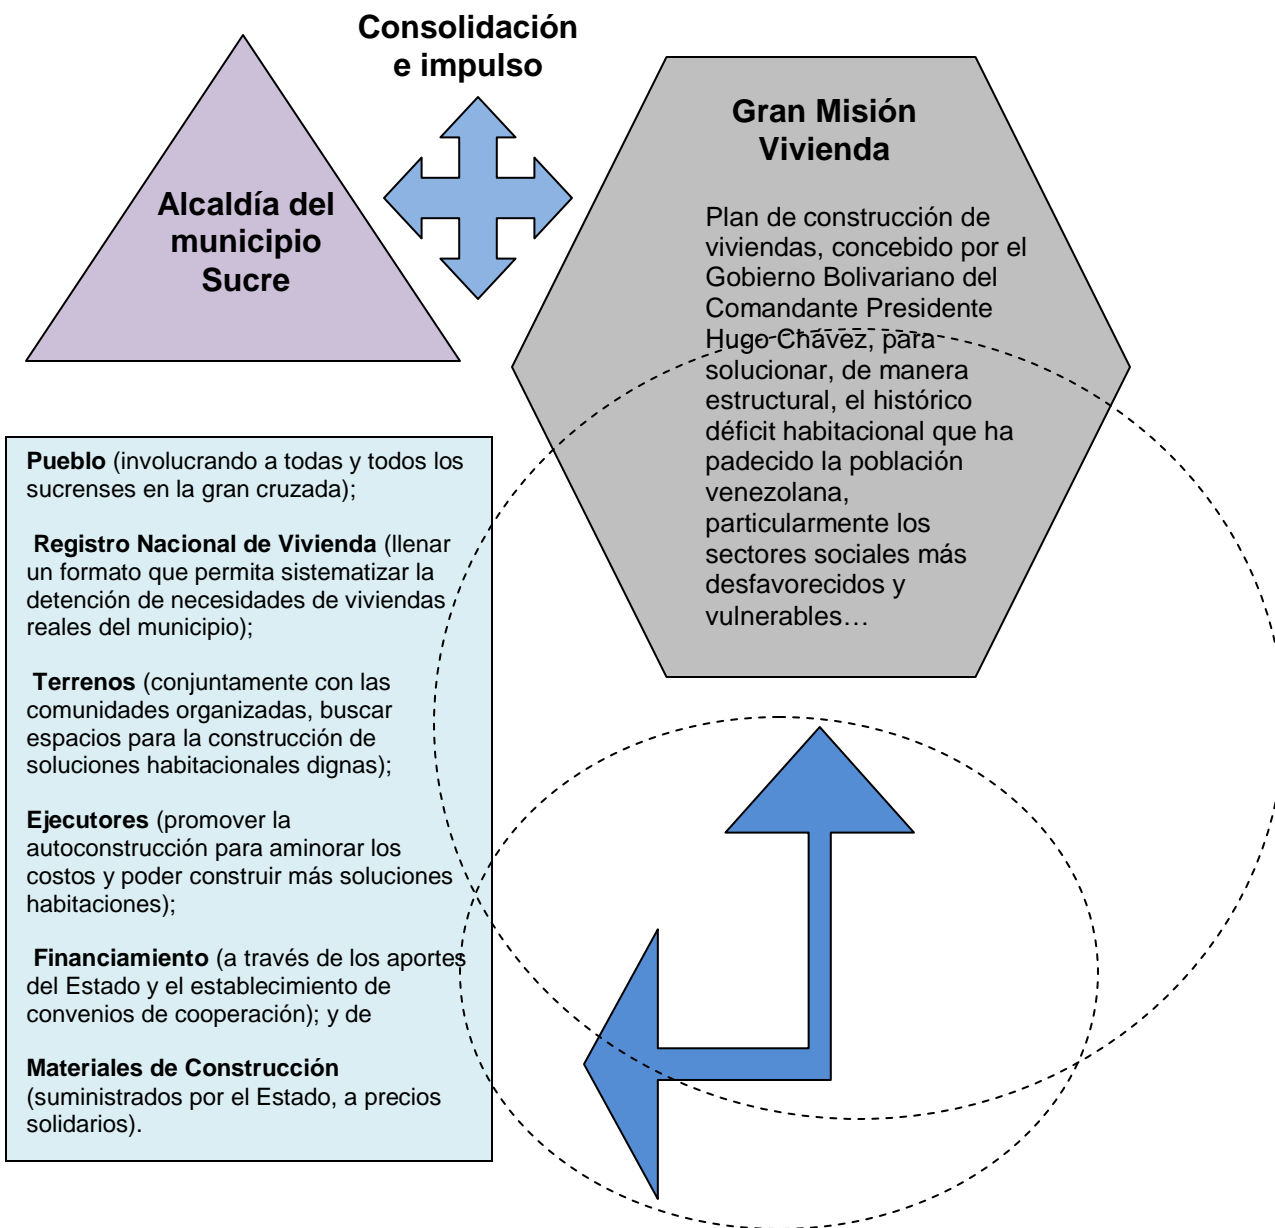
Consolidación e impulso

Alcaldía del municipio Sucre

Gran Misión Vivienda

Plan de construcción de viviendas, concebido por el Gobierno Bolivariano del Comandante Presidente Hugo Chávez, para solucionar, de manera estructural, el histórico déficit habitacional que ha padecido la población venezolana, particularmente los sectores sociales más desfavorecidos y vulnerables…

**Pueblo** (involucrando a todas y todos los sucrenses en la gran cruzada);

**Registro Nacional de Vivienda** (llenar un formato que permita sistematizar la detención de necesidades de viviendas reales del municipio);

**Terrenos** (conjuntamente con las comunidades organizadas, buscar espacios para la construcción de soluciones habitacionales dignas);

**Ejecutores** (promover la autoconstrucción para aminorar los costos y poder construir más soluciones habitaciones);

**Financiamiento** (a través de los aportes del Estado y el establecimiento de convenios de cooperación); y de

**Materiales de Construcción** (suministrados por el Estado, a precios solidarios).